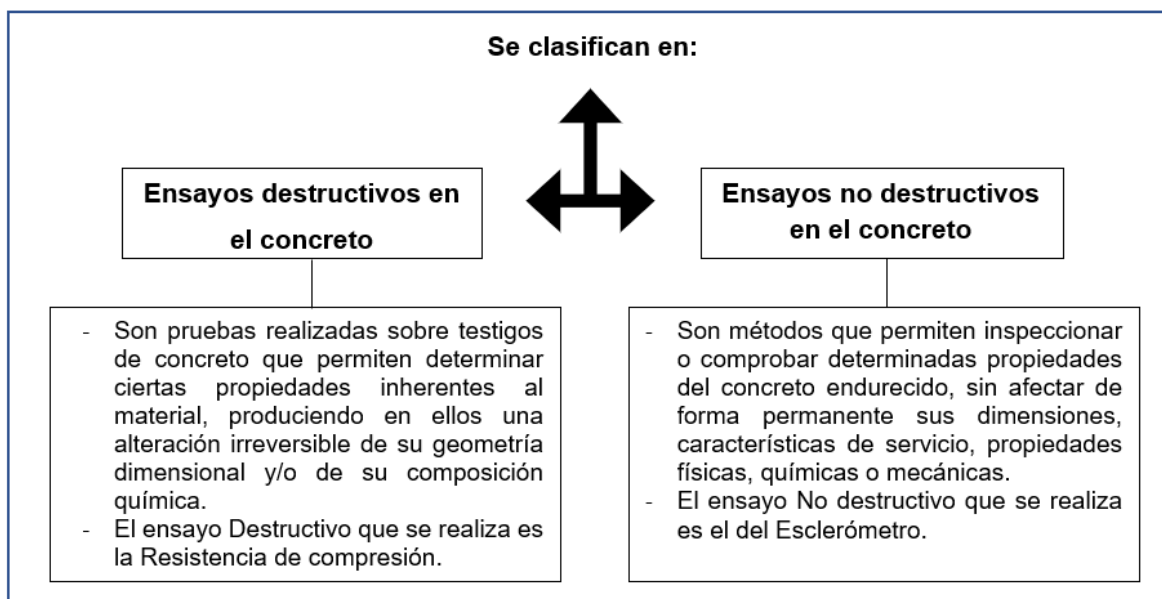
Se clasifican en:

Ensayos destructivos en el concreto

- Son pruebas realizadas sobre testigos de concreto que permiten determinar ciertas propiedades inherentes al material, produciendo en ellos una alteración irreversible de su geometría dimensional y/o de su composición química.
- El ensayo Destructivo que se realiza es la Resistencia de compresión.

Ensayos no destructivos en el concreto

- Son métodos que permiten inspeccionar o comprobar determinadas propiedades del concreto endurecido, sin afectar de forma permanente sus dimensiones, características de servicio, propiedades físicas, químicas o mecánicas.
- El ensayo No destructivo que se realiza es el del Esclerómetro.